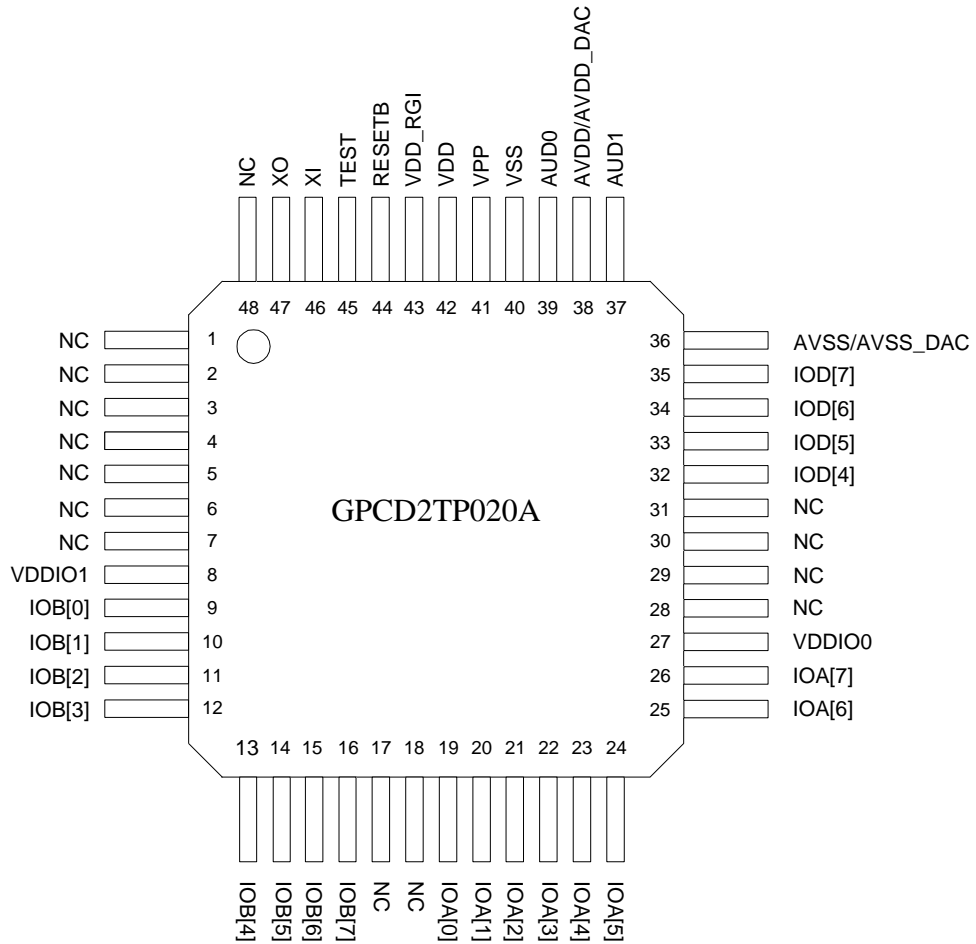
NC
XO
XI
TEST
RESETB
VDD_RGI
VDD
VPP
VSS
AUD0
AVDD/AVDD_DAC
AUD1

48 47 46 45 44 43 42 41 40 39 38 37

NC 1
NC 2
NC 3
NC 4
NC 5
NC 6
NC 7
VDDIO1 8
IOB[0] 9
IOB[1] 10
IOB[2] 11
IOB[3] 12

GPCD2TP020A

36 AVSS/AVSS_DAC
35 IOD[7]
34 IOD[6]
33 IOD[5]
32 IOD[4]
31 NC
30 NC
29 NC
28 NC
27 VDDIO0
26 IOA[7]
25 IOA[6]

13 14 15 16 17 18 19 20 21 22 23 24

IOB[4]
IOB[5]
IOB[6]
IOB[7]
NC
NC
IOA[0]
IOA[1]
IOA[2]
IOA[3]
IOA[4]
IOA[5]